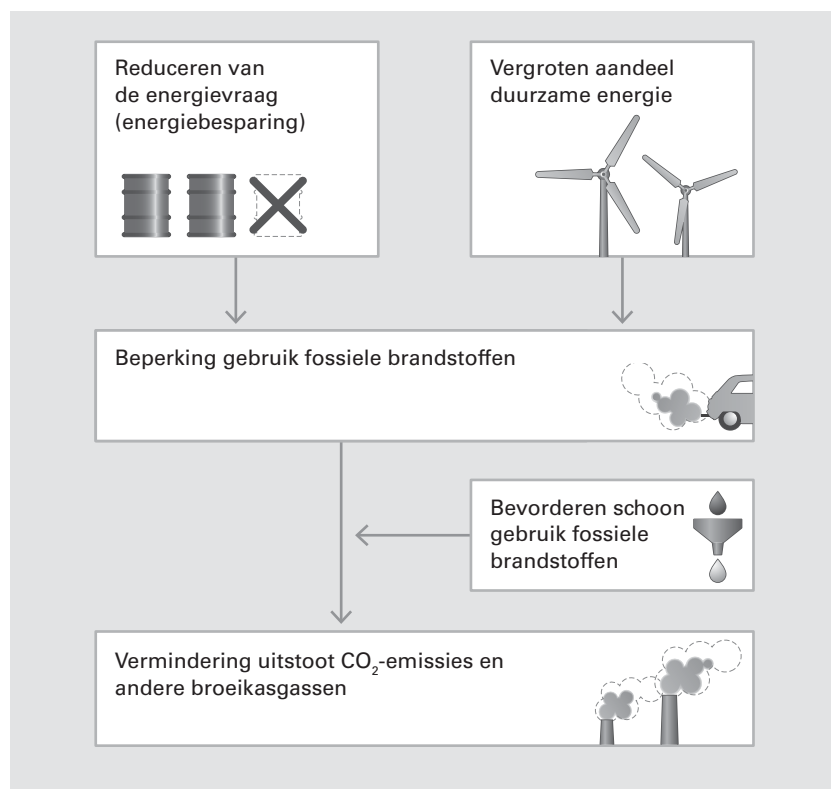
Reduceren van de energievraag (energiebesparing)

Vergroten aandeel duurzame energie

Beperking gebruik fossiele brandstoffen

Bevorderen schoon gebruik fossiele brandstoffen

Vermindering uitstoot $CO_2$-emissies en andere broeikasgassen